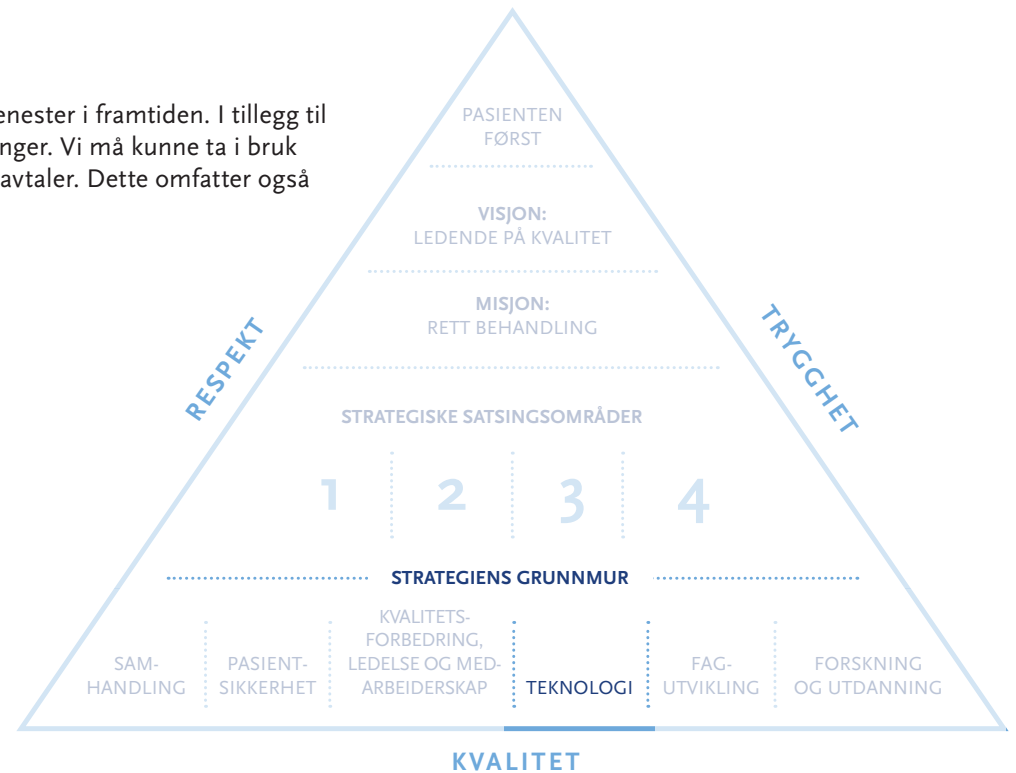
enester i framtiden. I tillegg til
nger. Vi må kunne ta i bruk
avtaler. Dette omfatter også

PASIENTEN FØRST

VISJON:
LEDENDE PÅ KVALITET

MISJON:
RETT BEHANDLING

RESPEKT

TRYGGHET

STRATEGISKE SATSINGSOMRÅDER

1 2 3 4

STRATEGIENS GRUNNMUR

SAMHANDLING

PASIENTSIKKERHET

KVALITETSFORBEDRING, LEDELSE OG MEDARBEIDERSKAP

TEKNOLOGI

FAGUTVIKLING

FORSKNING OG UTDANNING

KVALITET